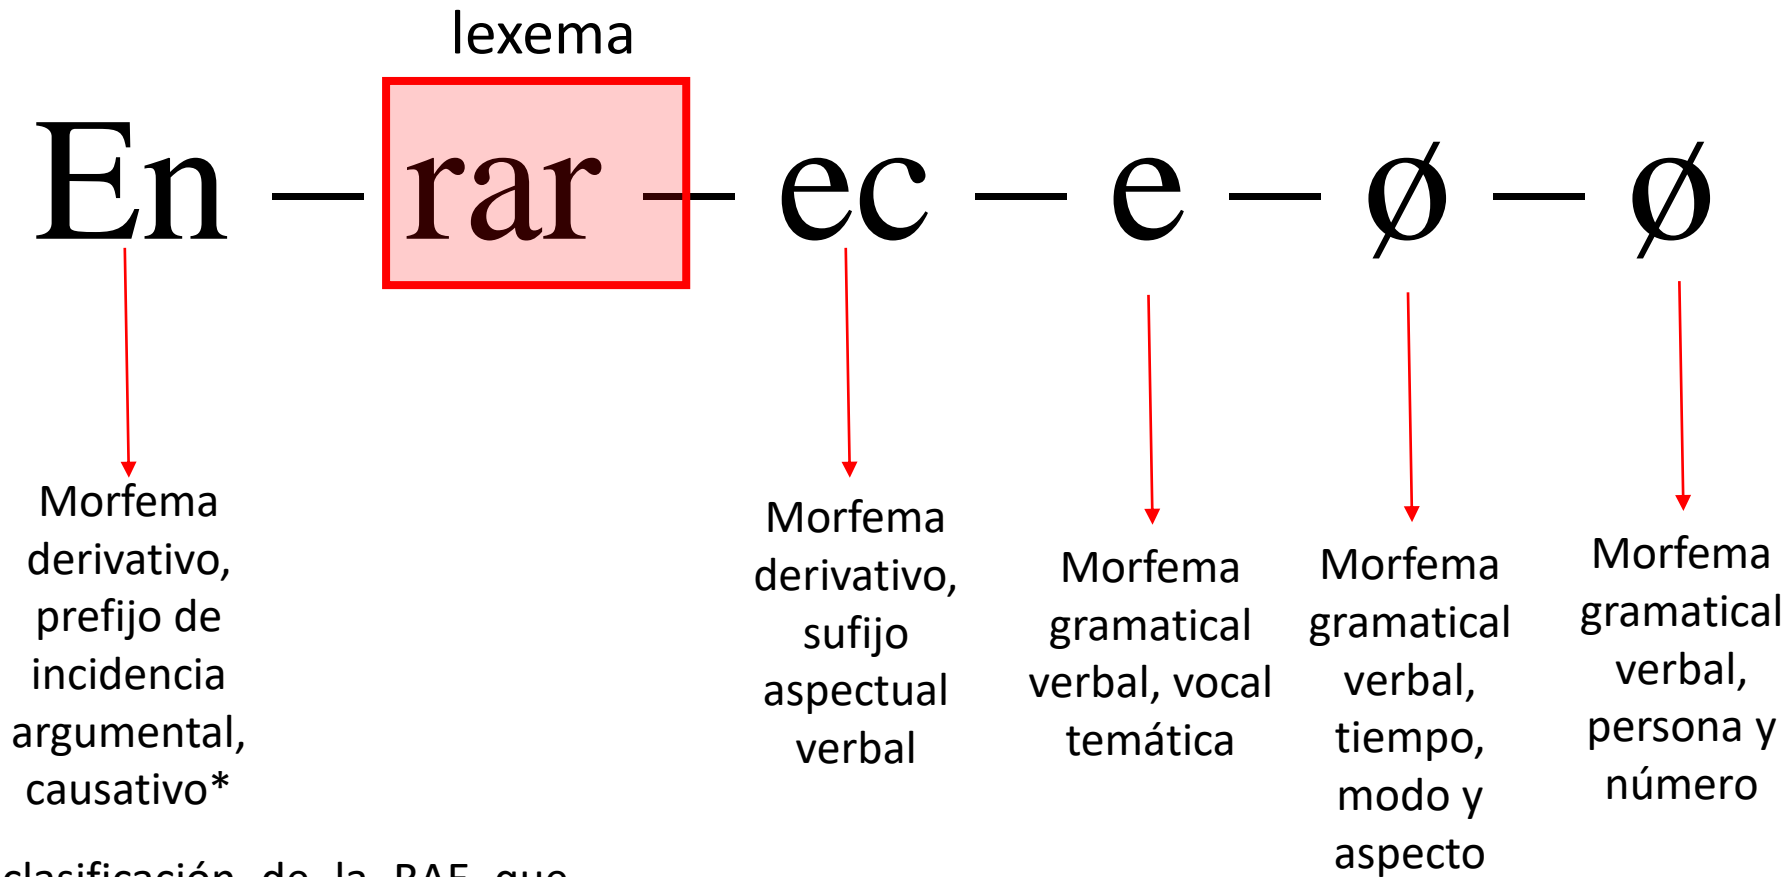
lexema

En – rar – ec – e – ø – ø

Morfema derivativo, prefijo de incidencia argumental, causativo*

Morfema derivativo, sufijo aspectual verbal

Morfema gramatical verbal, vocal temática

Morfema gramatical verbal, tiempo, modo y aspecto

Morfema gramatical verbal, persona y número

clasificación de la RAE que